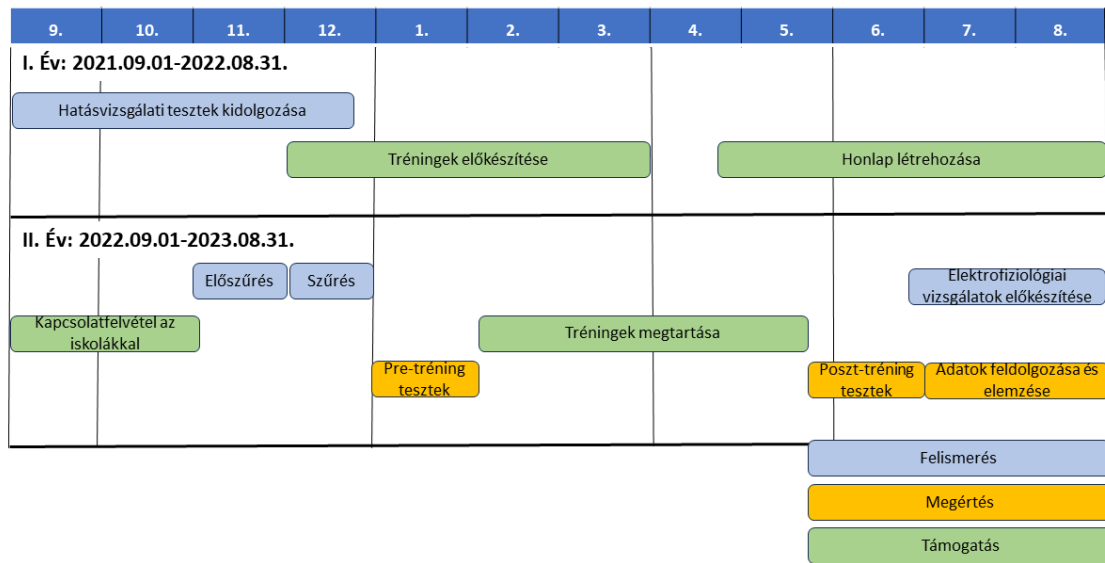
| 9. | 10. | 11. | 12. | 1. | 2. | 3. | 4. | 5. | 6. | 7. | 8. |
|---|---|---|---|---|---|---|---|---|---|---|---|

I. Év: 2021.09.01-2022.08.31.

Hatásvizsgálati tesztek kidolgozása

Tréningek előkészítése

Honlap létrehozása

II. Év: 2022.09.01-2023.08.31.

Előszűrés

Szűrés

Elektrofiziológiai vizsgálatok előkészítése

Kapcsolatfelvétel az iskolákkal

Tréningek megtartása

Pre-tréning tesztek

Poszt-tréning tesztek

Adatok feldolgozása és elemzése

Felismerés

Megértés

Támogatás